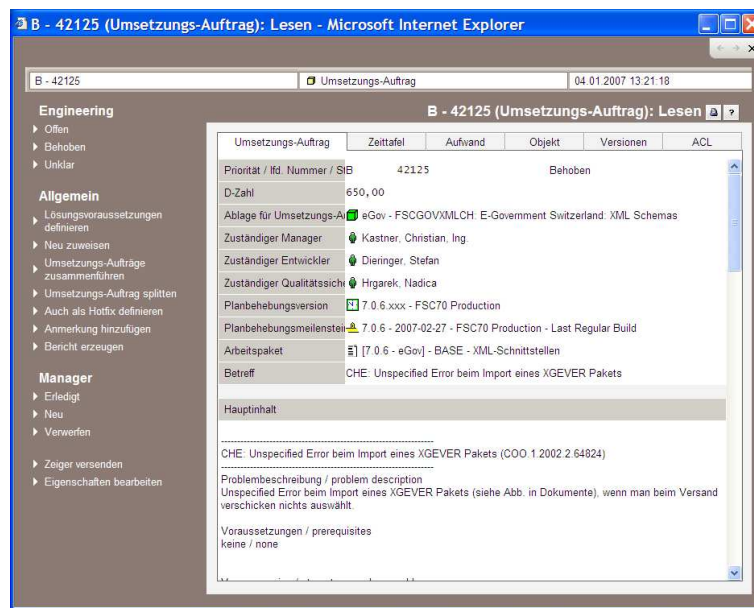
B - 42125 (Umsetzungs-Auftrag): Lesen - Microsoft Internet Explorer

B - 42125 | Umsetzungs-Auftrag | 04.01.2007 13:21:18

Engineering
Offen
Behoben
Unklar

Allgemein
Lösungsvoraussetzungen definieren
Neu zuweisen
Umsetzungs-Aufträge zusammenführen
Umsetzungs-Auftrag splitten
Auch als Hotfix definieren
Anmerkung hinzufügen
Bericht erzeugen

Manager
Erledigt
Neu
Verwerfen

Zeiger versenden
Eigenschaften bearbeiten

B - 42125 (Umsetzungs-Auftrag): Lesen

Umsetzungs-Auftrag | Zeittafel | Aufwand | Objekt | Versionen | ACL

| | |
|---|---|
| Priorität / lfd. Nummer / St | B 42125 Behoben |
| D-Zahl | 650,00 |
| Ablage für Umsetzungs-A | eGov - FSCGOVXMLCH: E-Government Switzerland: XML Schemas |
| Zuständiger Manager | Kastner, Christian, Ing. |
| Zuständiger Entwickler | Dieringer, Stefan |
| Zuständiger Qualitätssich | Hrgarek, Nadica |
| Planbehebungsversion | 7.0.6.xxx - FSC70 Production |
| Planbehebungsmeilenstei | 7.0.6 - 2007-02-27 - FSC70 Production - Last Regular Build |
| Arbeitspaket | [7.0.6 - eGov] - BASE - XML-Schnittstellen |
| Betreff | CHE: Unspecified Error beim Import eines XGEVER Pakets |

Hauptinhalt

CHE: Unspecified Error beim Import eines XGEVER Pakets (COO.1.2002.2.64824)

Problembeschreibung / problem description
Unspecified Error beim Import eines XGEVER Pakets (siehe Abb. in Dokumente), wenn man beim Versand verschicken nichts auswählt.

Voraussetzungen / prerequisites
keine / none

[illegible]